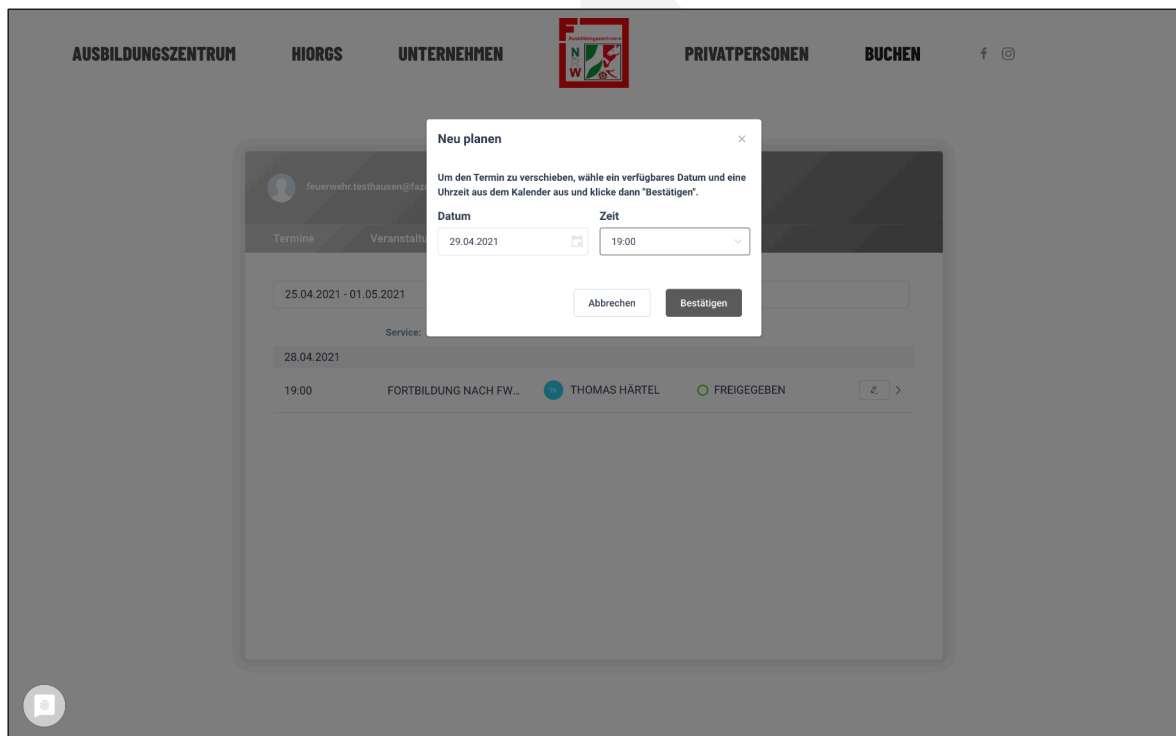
AUSBILDUNGSZENTRUM HIORGS UNTERNEHMEN

Ausbildungszentrum

N W

PRIVATPERSONEN BUCHEN

Neu planen

×

Um den Termin zu verschieben, wähle ein verfügbares Datum und eine Uhrzeit aus dem Kalender aus und klicke dann "Bestätigen".

Datum

29.04.2021

Zeit

19:00

Abbrechen

Bestätigen

feuerwehr.testhausen@faz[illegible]

Termine Veranstaltu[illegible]

25.04.2021 - 01.05.2021

Service:

28.04.2021

19:00 FORTBILDUNG NACH FW... TH THOMAS HÄRTEL FREIGEGEBEN